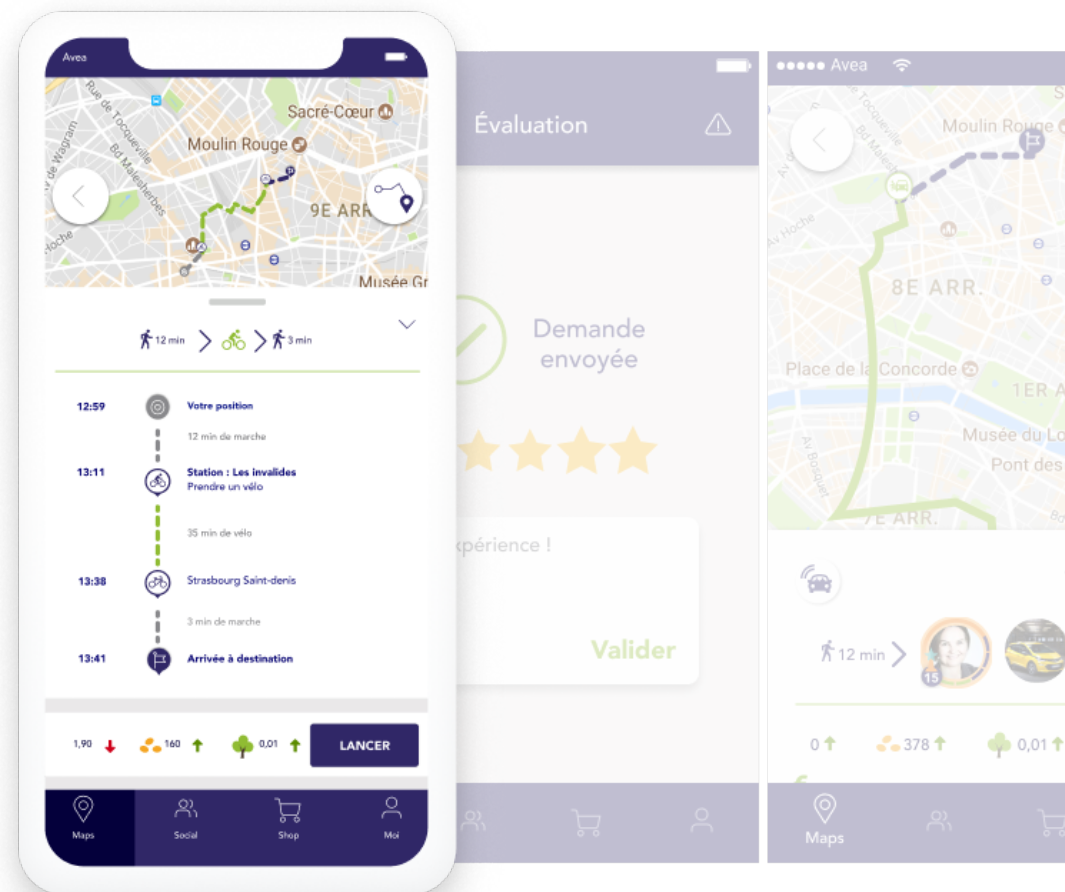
Avea

Rue de Tocqueville
Av de Wagram
Bd Malesherbes
Av Hoche
Sacré-Cœur
Moulin Rouge
9E ARR.
Musée Gr

12 min
3 min

12:59
Votre position
12 min de marche
13:11
Station : Les invalides
Prendre un vélo
35 min de vélo
13:38
Strasbourg Saint-denis
3 min de marche
13:41
Arrivée à destination

1,90
160
0,01
LANCER

Maps
Social
Shop
Moi

Évaluation
Demande envoyée
xpérience !
Valider

●●●●● Avea
Moulin Rouge
8E ARR.
Place de la Concorde
1ER A
Musée du Lo
Pont des
Av Hoche
Av Bosquet
7E ARR.
12 min
15
0
378
0,01
Maps